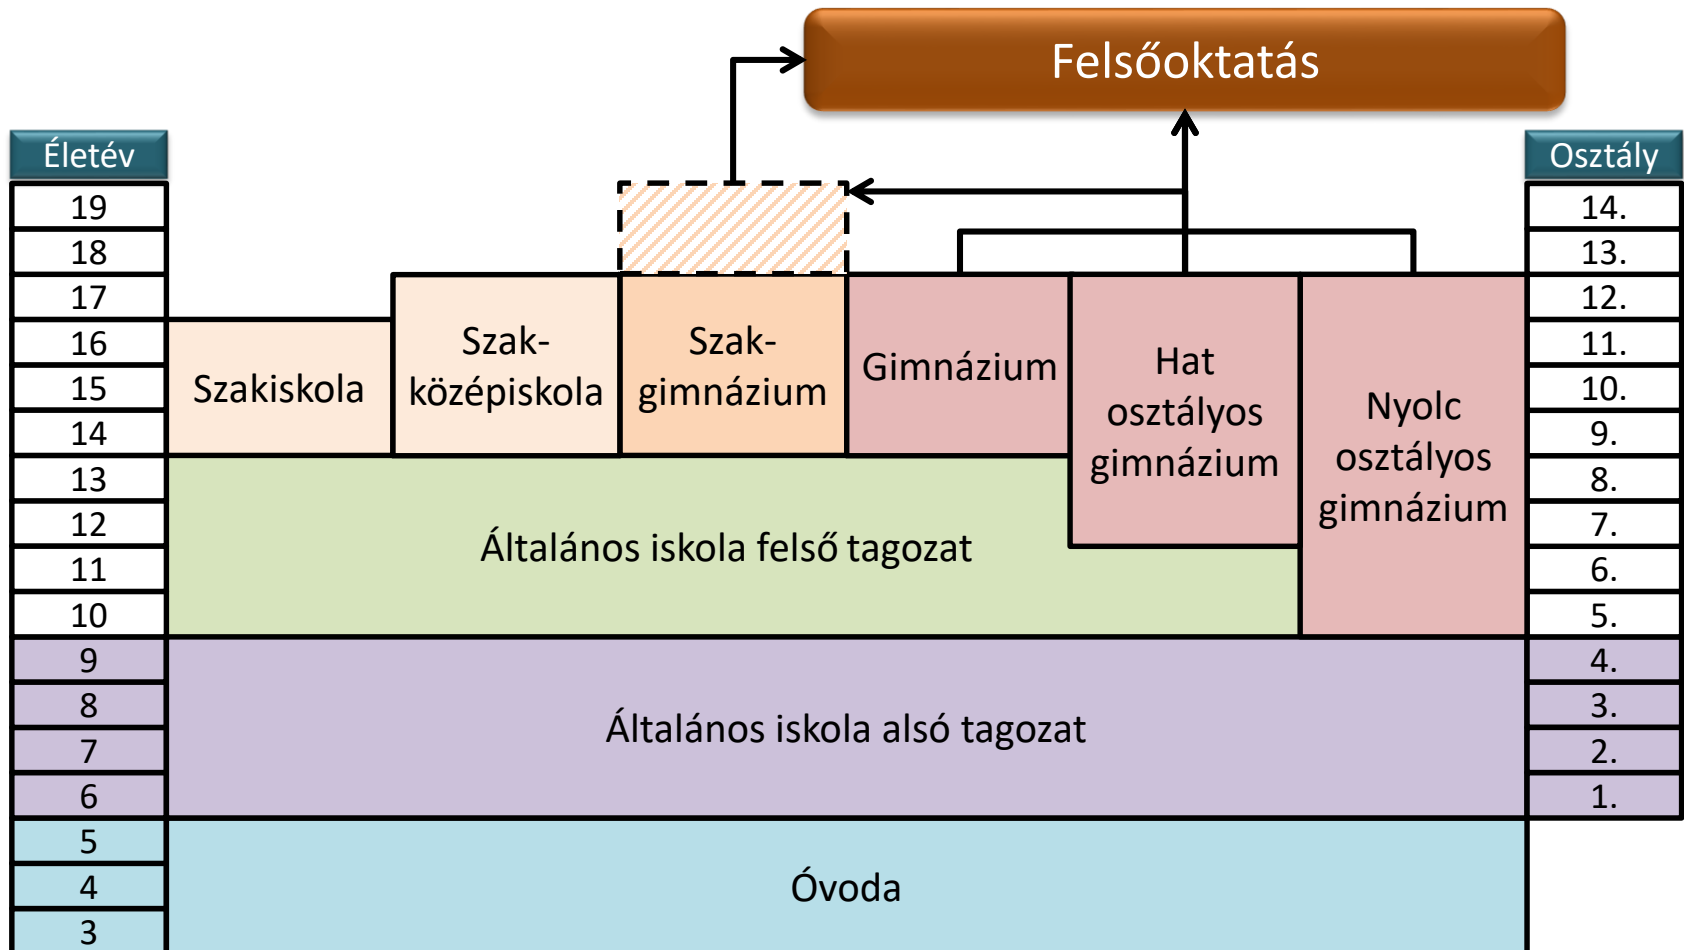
Felsőoktatás

Életév

19
18
17
16
15
14
13
12
11
10
9
8
7
6
5
4
3

Szakiskola

Szakközépiskola

Szakgimnázium

Gimnázium

Hat osztályos gimnázium

Nyolc osztályos gimnázium

Általános iskola felső tagozat

Általános iskola alsó tagozat

Óvoda

Osztály

14.
13.
12.
11.
10.
9.
8.
7.
6.
5.
4.
3.
2.
1.